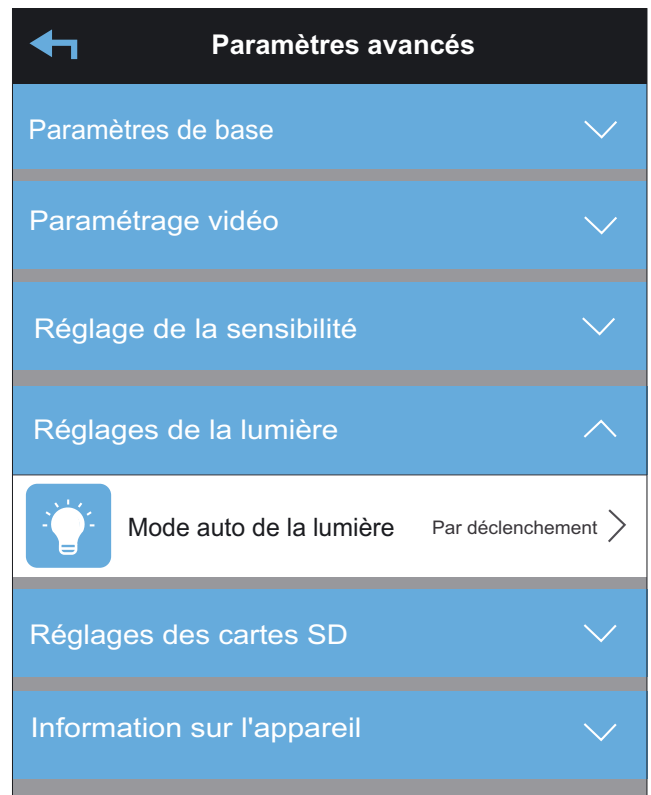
Paramètres avancés

Paramètres de base

Paramétrage vidéo

Réglage de la sensibilité

Réglages de la lumière

Mode auto de la lumière

Par déclenchement

Réglages des cartes SD

Information sur l'appareil